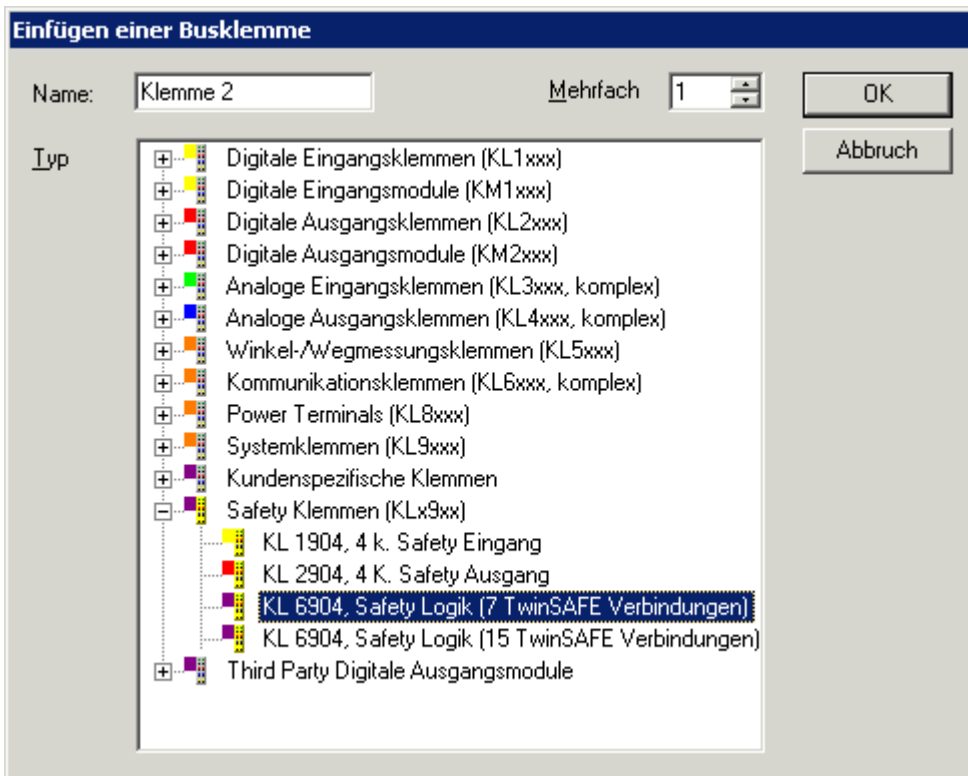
Einfügen einer Busklemme

Name: Klemme 2

Mehrfach 1

OK

Abbruch

Typ

Digitale Eingangsklemmen (KL1xxx)
Digitale Eingangsmodule (KM1xxx)
Digitale Ausgangsklemmen (KL2xxx)
Digitale Ausgangsmodule (KM2xxx)
Analoge Eingangsklemmen (KL3xxx, komplex)
Analoge Ausgangsklemmen (KL4xxx, komplex)
Winkel-/Wegmessungsklemmen (KL5xxx)
Kommunikationsklemmen (KL6xxx, komplex)
Power Terminals (KL8xxx)
Systemklemmen (KL9xxx)
Kundenspezifische Klemmen
Safety Klemmen (KLx9xx)
KL 1904, 4 k. Safety Eingang
KL 2904, 4 K. Safety Ausgang
KL 6904, Safety Logik (7 TwinSAFE Verbindungen)
KL 6904, Safety Logik (15 TwinSAFE Verbindungen)
Third Party Digitale Ausgangsmodule